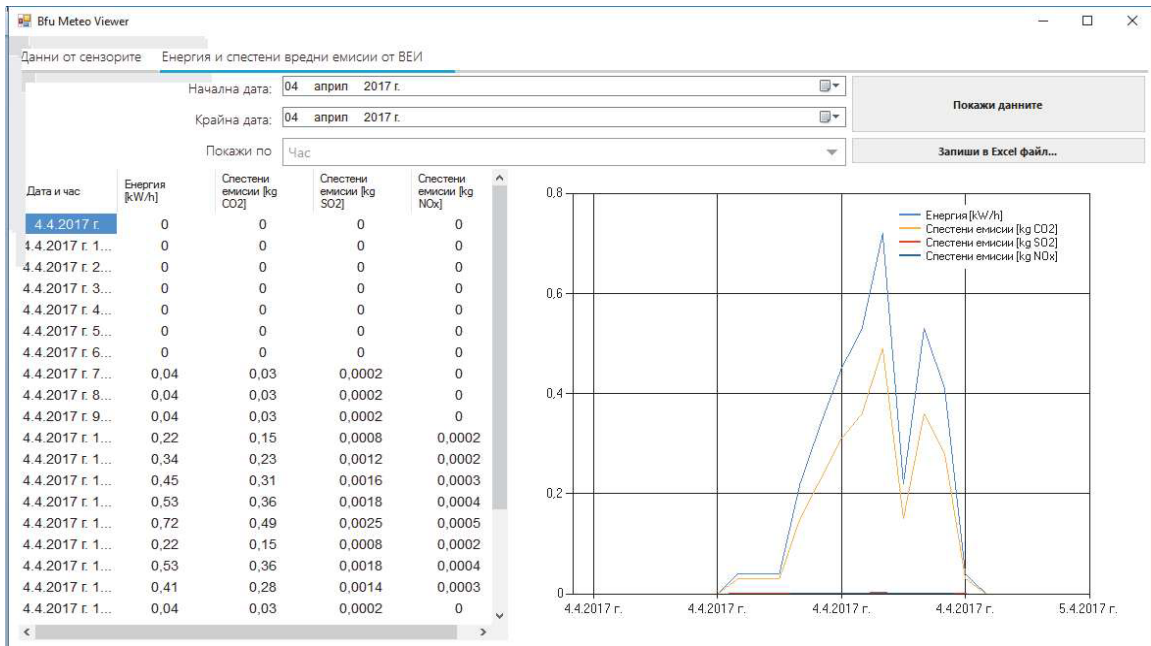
Bfu Meteo Viewer

Данни от сензорите
Енергия и спестени вредни емисии от ВЕИ

Начална дата: 04 април 2017 г.
Крайна дата: 04 април 2017 г.
Покажи по Час

Покажи данните
Запиши в Excel файл...

| Дата и час | Енергия [kW/h] | Спестени емисии [kg CO2] | Спестени емисии [kg SO2] | Спестени емисии [kg NOx] |
|---|---|---|---|---|
| 4.4.2017 г. | 0 | 0 | 0 | 0 |
| 4.4.2017 г. 1... | 0 | 0 | 0 | 0 |
| 4.4.2017 г. 2... | 0 | 0 | 0 | 0 |
| 4.4.2017 г. 3... | 0 | 0 | 0 | 0 |
| 4.4.2017 г. 4... | 0 | 0 | 0 | 0 |
| 4.4.2017 г. 5... | 0 | 0 | 0 | 0 |
| 4.4.2017 г. 6... | 0 | 0 | 0 | 0 |
| 4.4.2017 г. 7... | 0,04 | 0,03 | 0,0002 | 0 |
| 4.4.2017 г. 8... | 0,04 | 0,03 | 0,0002 | 0 |
| 4.4.2017 г. 9... | 0,04 | 0,03 | 0,0002 | 0 |
| 4.4.2017 г. 1... | 0,22 | 0,15 | 0,0008 | 0,0002 |
| 4.4.2017 г. 1... | 0,34 | 0,23 | 0,0012 | 0,0002 |
| 4.4.2017 г. 1... | 0,45 | 0,31 | 0,0016 | 0,0003 |
| 4.4.2017 г. 1... | 0,53 | 0,36 | 0,0018 | 0,0004 |
| 4.4.2017 г. 1... | 0,72 | 0,49 | 0,0025 | 0,0005 |
| 4.4.2017 г. 1... | 0,22 | 0,15 | 0,0008 | 0,0002 |
| 4.4.2017 г. 1... | 0,53 | 0,36 | 0,0018 | 0,0004 |
| 4.4.2017 г. 1... | 0,41 | 0,28 | 0,0014 | 0,0003 |
| 4.4.2017 г. 1... | 0,04 | 0,03 | 0,0002 | 0 |

0,8
0,6
0,4
0,2
0
4.4.2017 г. 4.4.2017 г. 4.4.2017 г. 4.4.2017 г. 5.4.2017 г.

Енергия [kW/h]
Спестени емисии [kg CO2]
Спестени емисии [kg SO2]
Спестени емисии [kg NOx]